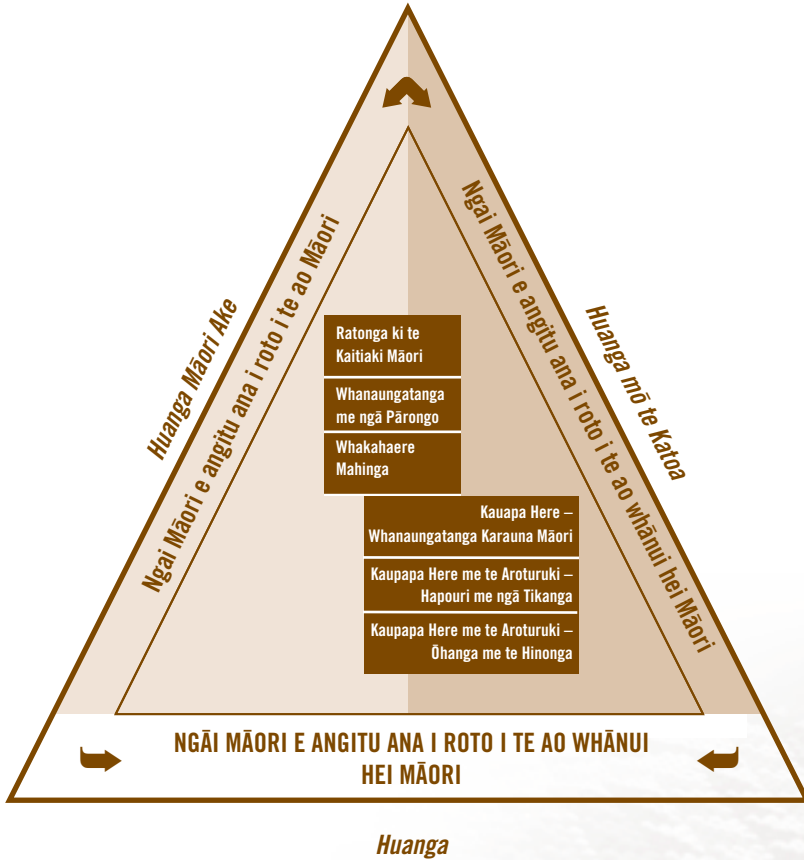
Huanga Māori Ake

Ngai Māori e angitu ana i roto i te ao Māori

Ngai Māori e angitu ana i roto i te ao whānui hei Māori

Huanga mō te Katoa

Ratonga ki te Kaitiaki Māori

Whanaungatanga me ngā Pārongo

Whakahaere Mahinga

Kauapa Here – Whanaungatanga Karauna Māori

Kaupapa Here me te Aroturuki – Hapouri me ngā Tikanga

Kaupapa Here me te Aroturuki – Ōhanga me te Hinonga

NGĀI MĀORI E ANGITU ANA I ROTO I TE AO WHĀNUI HEI MĀORI

Huanga